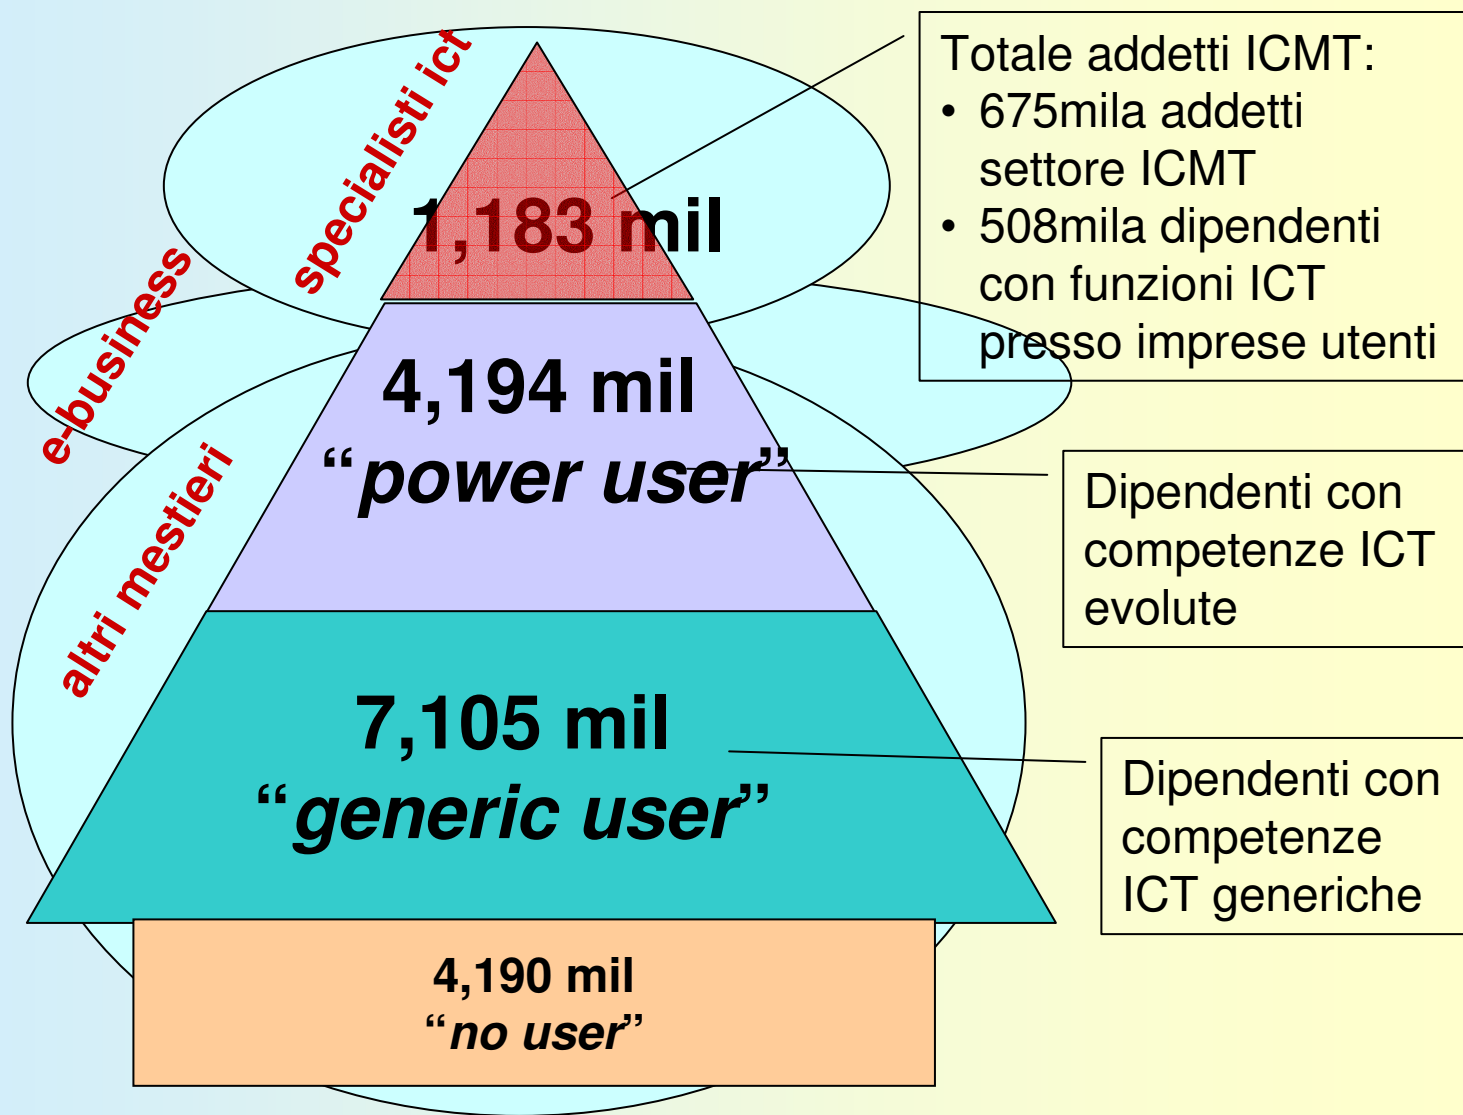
specialisti ict

e-business

altri mestieri

1,183 mil

4,194 mil
"power user"

7,105 mil
"generic user"

4,190 mil
"no user"

Totale addetti ICMT:
• 675mila addetti settore ICMT
• 508mila dipendenti con funzioni ICT presso imprese utenti

Dipendenti con competenze ICT evolute

Dipendenti con competenze ICT generiche